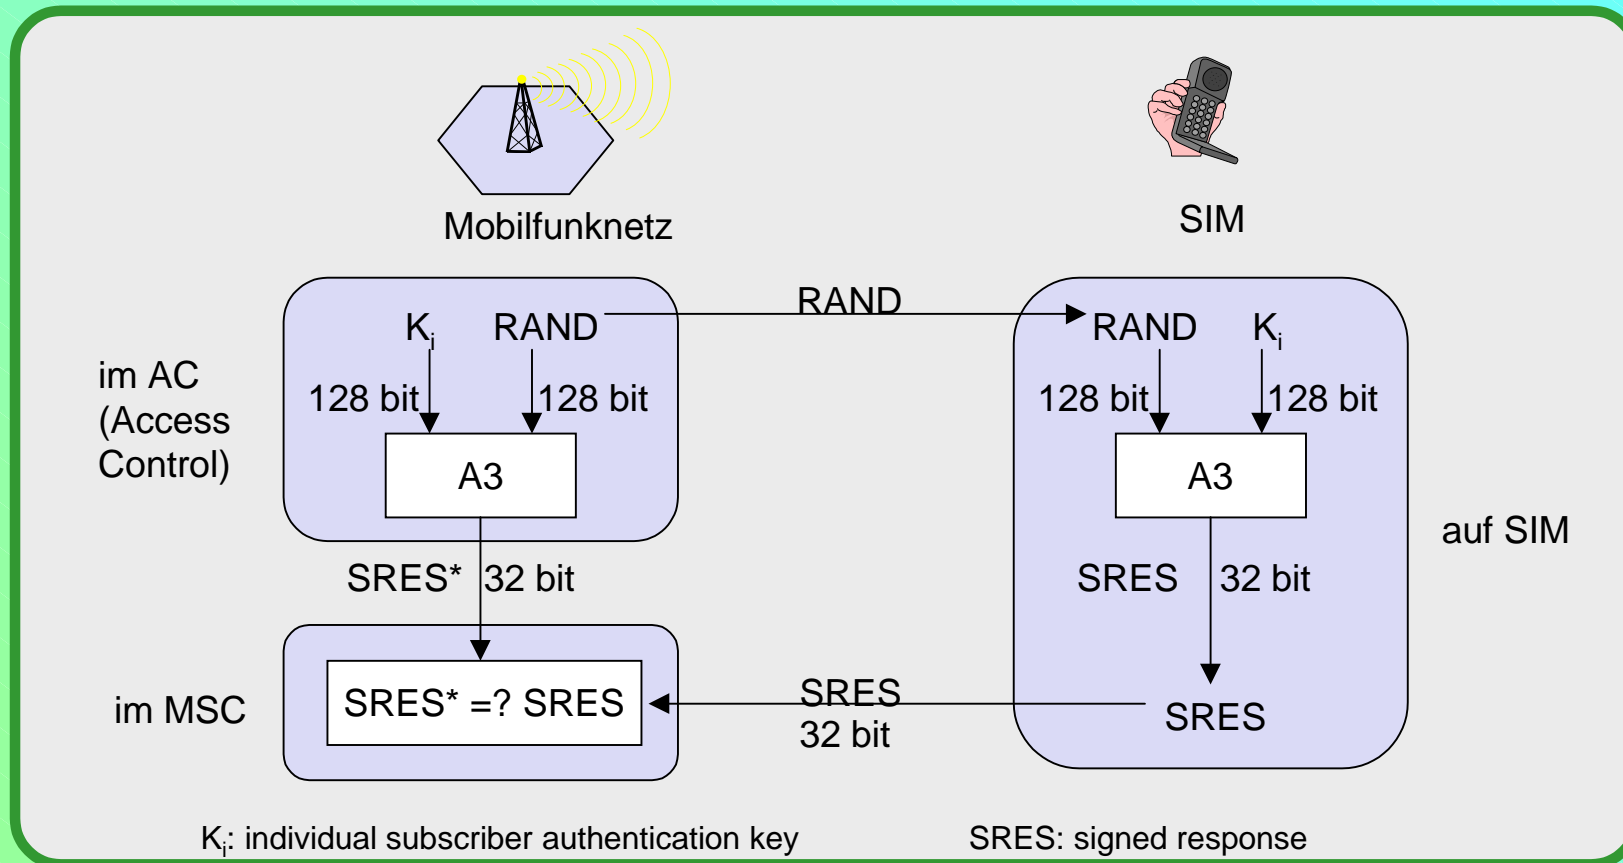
Mobilfunknetz

SIM

im AC (Access Control)

$K_i$ RAND

128 bit 128 bit

A3

RAND

RAND $K_i$

128 bit 128 bit

A3

auf SIM

SRES* 32 bit

SRES 32 bit

im MSC

SRES* =? SRES

SRES 32 bit

SRES

$K_i$: individual subscriber authentication key

SRES: signed response